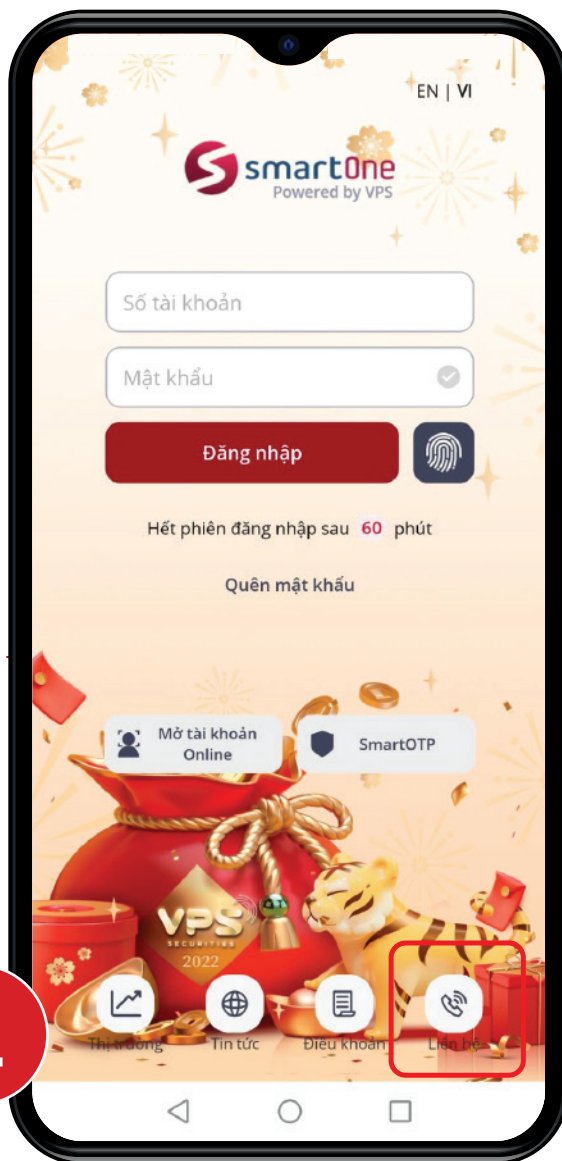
EN | VI

smartOne
Powered by VPS

Số tài khoản

Mật khẩu

Đăng nhập

Hết phiên đăng nhập sau 60 phút

Quên mật khẩu

Mở tài khoản Online

SmartOTP

VPS SECURITIES 2022

Thị trường

Tin tức

Điều khoản

Liên hệ